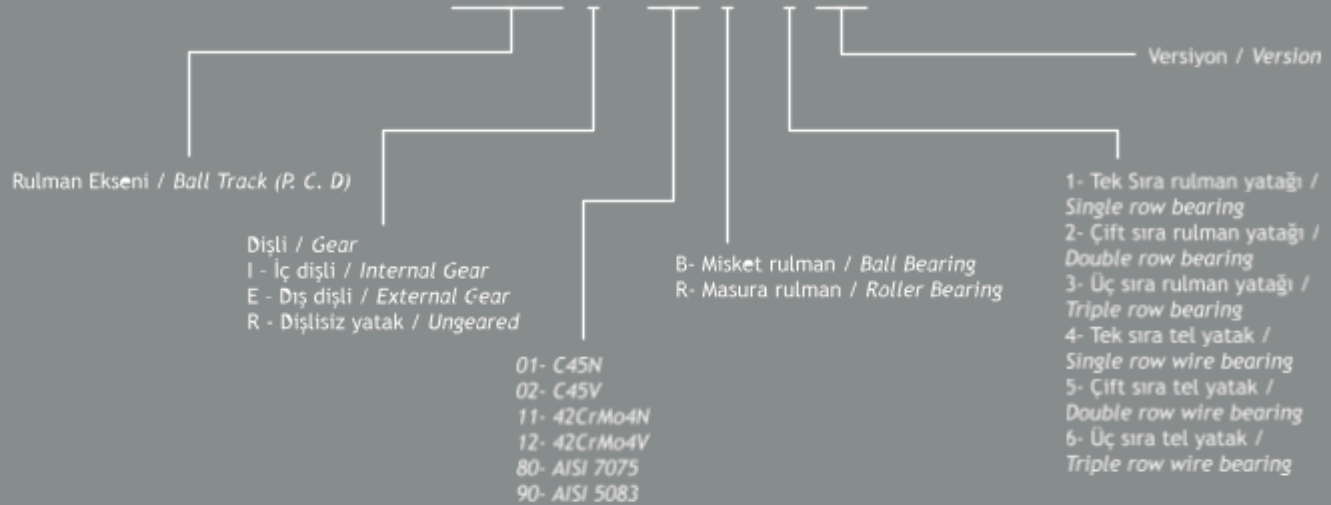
Versiyon / Version

Rulman Ekseni / Ball Track (P. C. D)

Dişli / Gear
I - İç dişli / Internal Gear
E - Dış dişli / External Gear
R - Dişlisiz yatak / Ungeared

01- C45N
02- C45V
11- 42CrMo4N
12- 42CrMo4V
80- AISI 7075
90- AISI 5083

B- Misket rulman / Ball Bearing
R- Masura rulman / Roller Bearing

1- Tek Sıra rulman yatağı / Single row bearing
2- Çift sıra rulman yatağı / Double row bearing
3- Üç sıra rulman yatağı / Triple row bearing
4- Tek sıra tel yatak / Single row wire bearing
5- Çift sıra tel yatak / Double row wire bearing
6- Üç sıra tel yatak / Triple row wire bearing